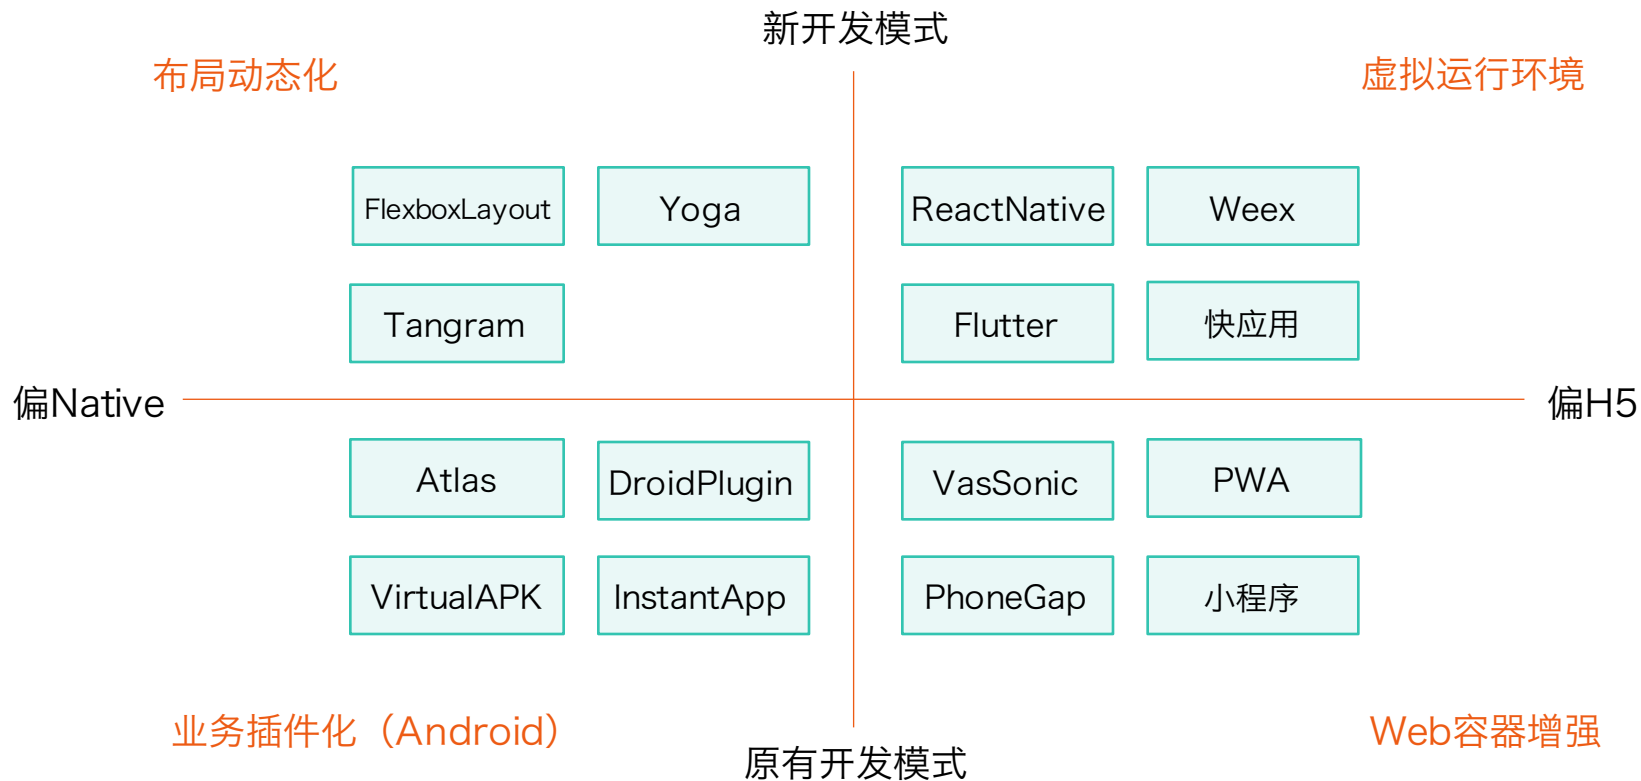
新开发模式

布局动态化

虚拟运行环境

FlexboxLayout

Yoga

ReactNative

Weex

Tangram

Flutter

快应用

偏Native

偏H5

Atlas

DroidPlugin

VasSonic

PWA

VirtualAPK

InstantApp

PhoneGap

小程序

业务插件化（Android）

原有开发模式

Web容器增强